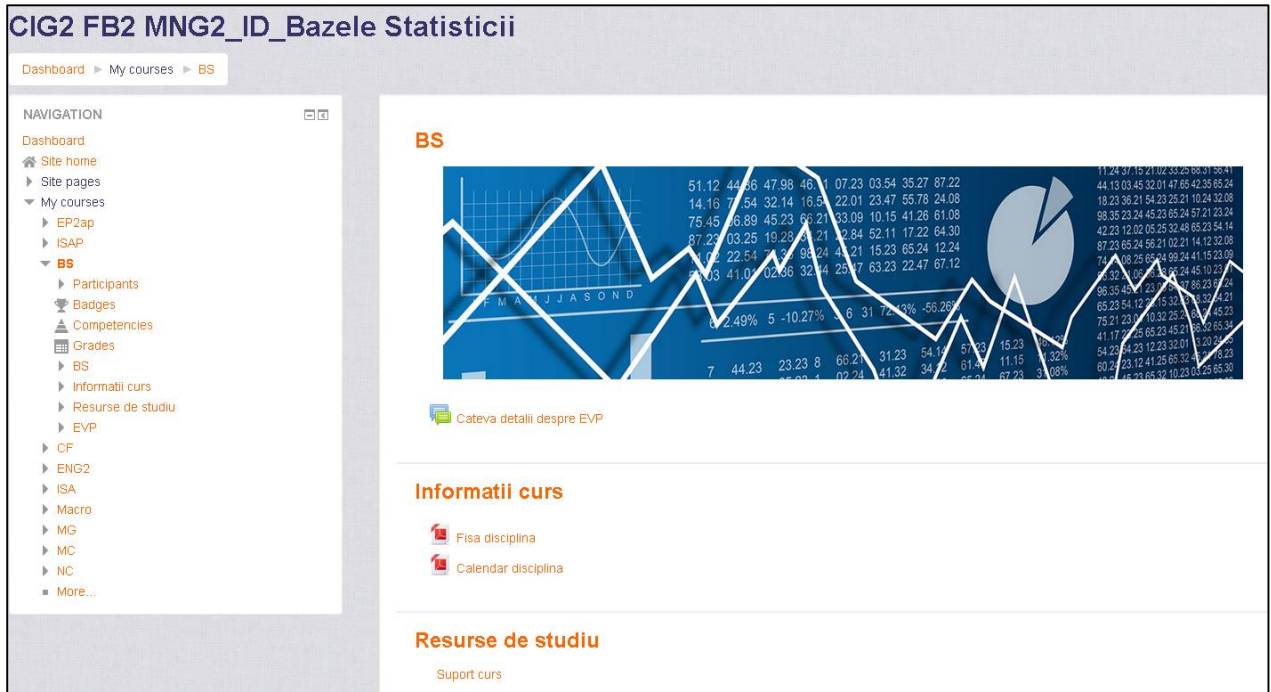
CIG2 FB2 MNG2_ID_Bazele Statisticii

Dashboard ► My courses ► BS

NAVIGATION

Dashboard
Site home
Site pages
My courses
EP2ap
ISAP
BS
Participants
Badges
Competencies
Grades
BS
Informatii curs
Resurse de studiu
EVP
CF
ENG2
ISA
Macro
MG
MC
NC
More...

BS

Cateva detalii despre EVP

Informatii curs

Fisa disciplina

Calendar disciplina

Resurse de studiu

Suport curs